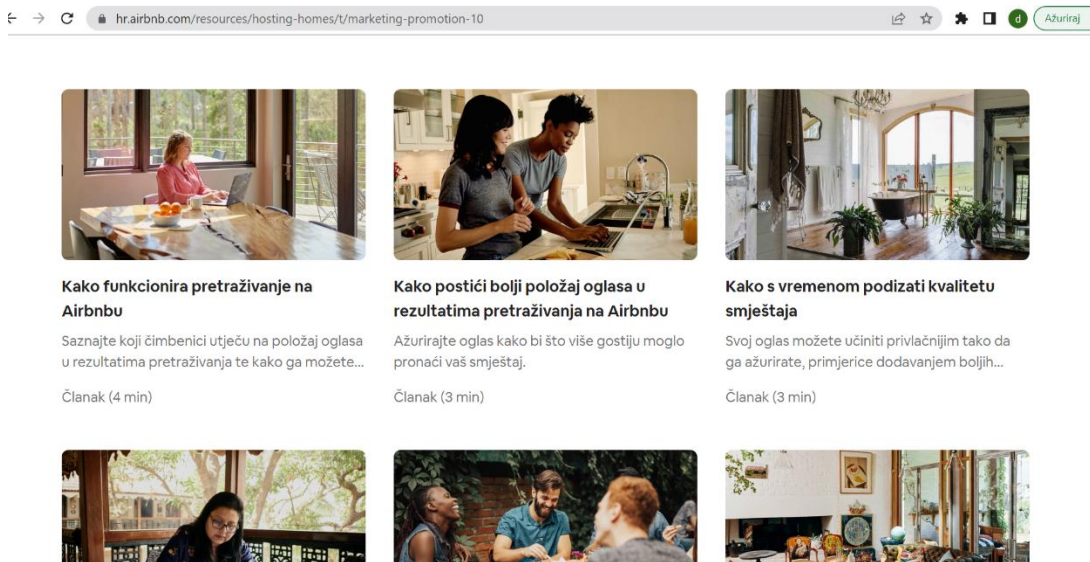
hr.airbnb.com/resources/hosting-homes/t/marketing-promotion-10

d Ažuriraj

Kako funkcionira pretraživanje na Airbnbu

Saznajte koji čimbenici utječu na položaj oglasa u rezultatima pretraživanja te kako ga možete...

Članak (4 min)

Kako postići bolji položaj oglasa u rezultatima pretraživanja na Airbnbu

Ažurirajte oglas kako bi što više gostiju moglo pronaći vaš smještaj.

Članak (3 min)

Kako s vremenom podizati kvalitetu smještaja

Svoj oglas možete učiniti privlačnijim tako da ga ažurirate, primjerice dodavanjem boljih...

Članak (3 min)